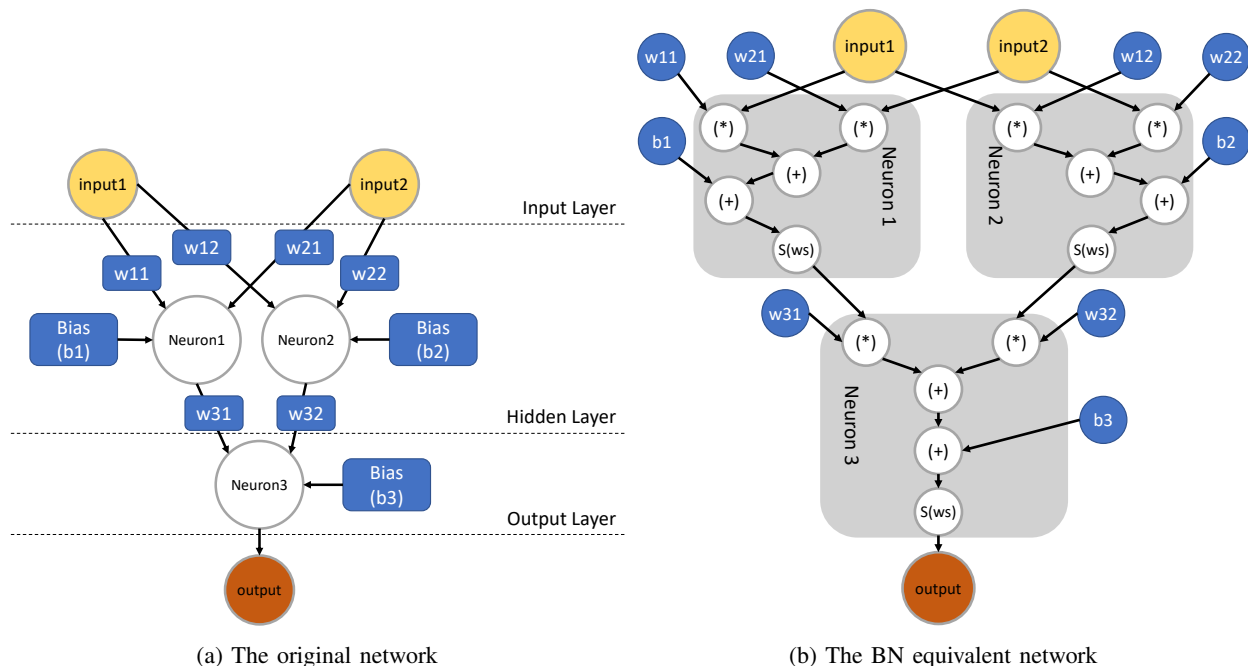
input1

input2

Input Layer

w12

w21

w11

w22

Bias (b1)

Neuron1

Neuron2

Bias (b2)

w31

w32

Hidden Layer

Neuron3

Bias (b3)

Output Layer

output

(a) The original network

w11

w21

input1

input2

w12

w22

(*)

(*)

(*)

(*)

b1

b2

(+)

Neuron 1

Neuron 2

(+)

(+)

(+)

S(ws)

S(ws)

w31

w32

(*)

(*)

(+)

Neuron 3

b3

(+)

S(ws)

output

(b) The BN equivalent network